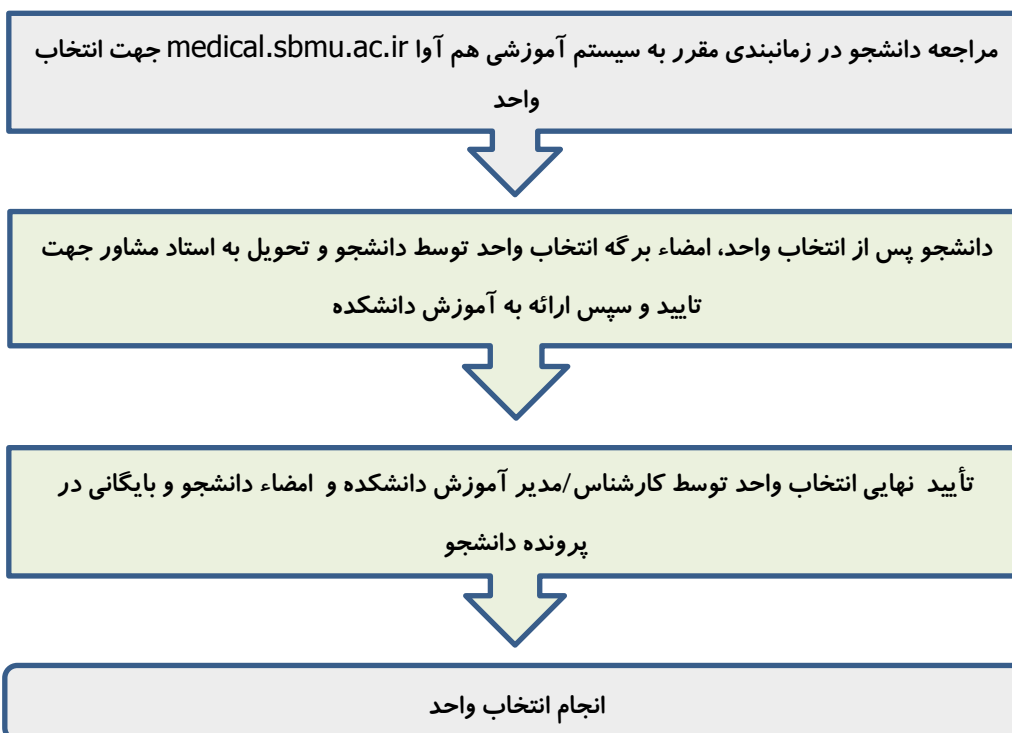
مراجعه دانشجو در زمانبندی مقرر به سیستم آموزشی هم آوا medical.sbmu.ac.ir جهت انتخاب واحد

دانشجو پس از انتخاب واحد، امضاء برگه انتخاب واحد توسط دانشجو و تحویل به استاد مشاور جهت تایید و سپس ارائه به آموزش دانشکده

تأیید نهایی انتخاب واحد توسط کارشناس/مدیر آموزش دانشکده و امضاء دانشجو و بایگانی در پرونده دانشجو

انجام انتخاب واحد